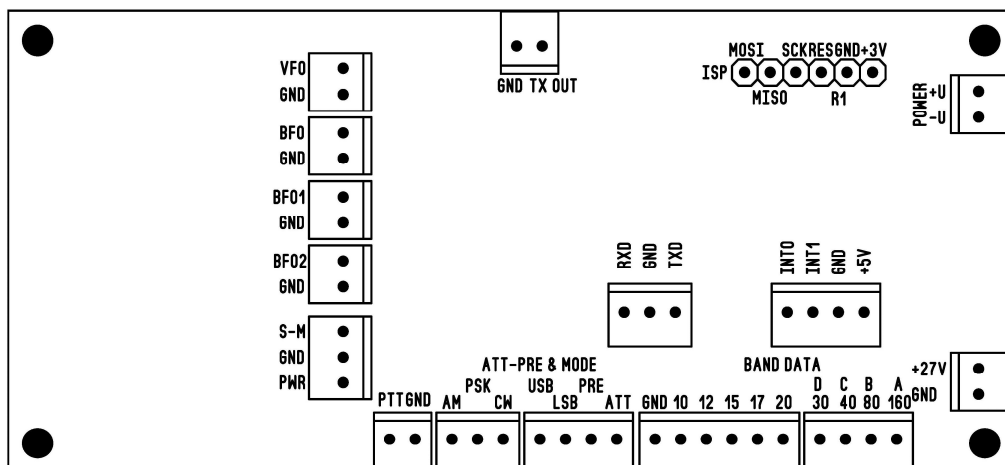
VFO
GND
BFO
GND
BFO1
GND
BFO2
GND
S-M
GND
PWR

GND TX OUT

MOSI SCK RES GND +3V
ISP
MISO R1

POWER +U
-U

RXD GND TXD

INT0 INT1 GND +5V

ATT-PRE & MODE
PTT GND AM PSK CW USB LSB PRE ATT

BAND DATA
GND 10 12 15 17 20
D 30 C 40 B 80 A 160

+27V
GND